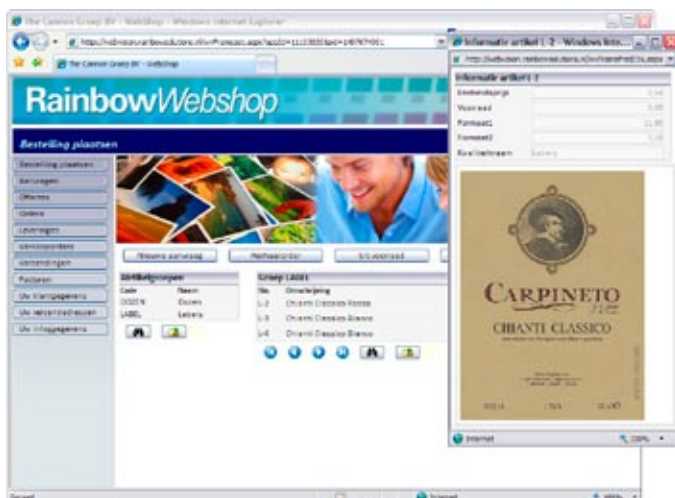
The Cannon Groep BV - WebShop - Windows Internet Explorer

http://webshop.rainbowsolutions.nl/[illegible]

The Cannon Groep BV - WebShop

RainbowWebshop

Bestelling plaatsen

Bestelling plaatsen
Aanvragen
Offertes
Orders
Leveringen
Verkoopborden
Verzendingen
Facturen
Uw klantgegevens
Uw verzendadressen
Uw inloggegevens

Nieuwe aanvraag
Herhaalorder
Uit voorraad

Artikelgroepen
| Code | Naam |
|---|---|
| DOZEN | Dozen |
| LABEL | Labels |

Groep LABEL
| Nr. | Omschrijving |
|---|---|
| L-2 | Chianti Classico Rosso |
| L-3 | Chianti Classico Bianco |
| L-4 | Chianti Classico Bianco |

Informatie artikel L-2 - Windows Inte...

http://webshop.rainbowsolutions.nl/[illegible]

Informatie artikel L-2
| Eenheidsprijs | 0,00 |
|---|---|
| Voorraad | 0,00 |
| Formaat1 | 11,00 |
| Formaat2 | 0,00 |
| Kwaliteitnaam | Labels |

CARPINETO
CHIANTI CLASSICO

Internet
100%

Gereed
Internet